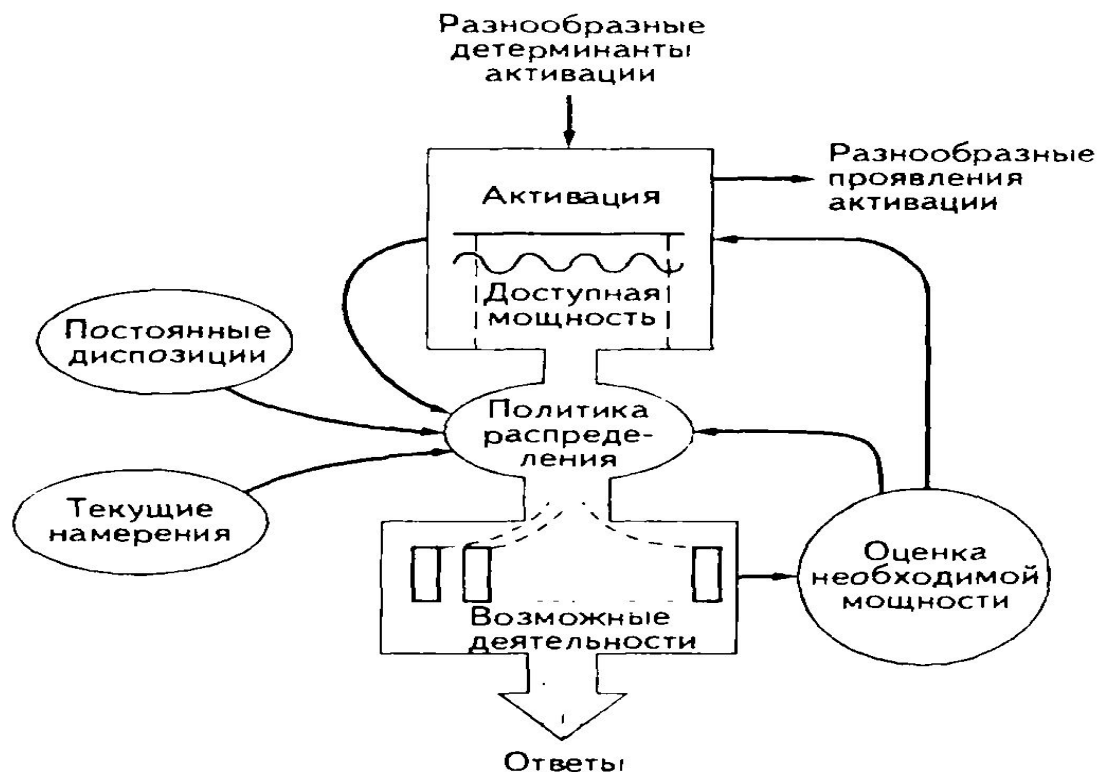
Разнообразные детерминанты активации

Разнообразные проявления активации

Активация

Доступная мощность

Постоянные диспозиции

Политика распределения

Текущие намерения

Оценка необходимой мощности

Возможные деятельности

Ответы